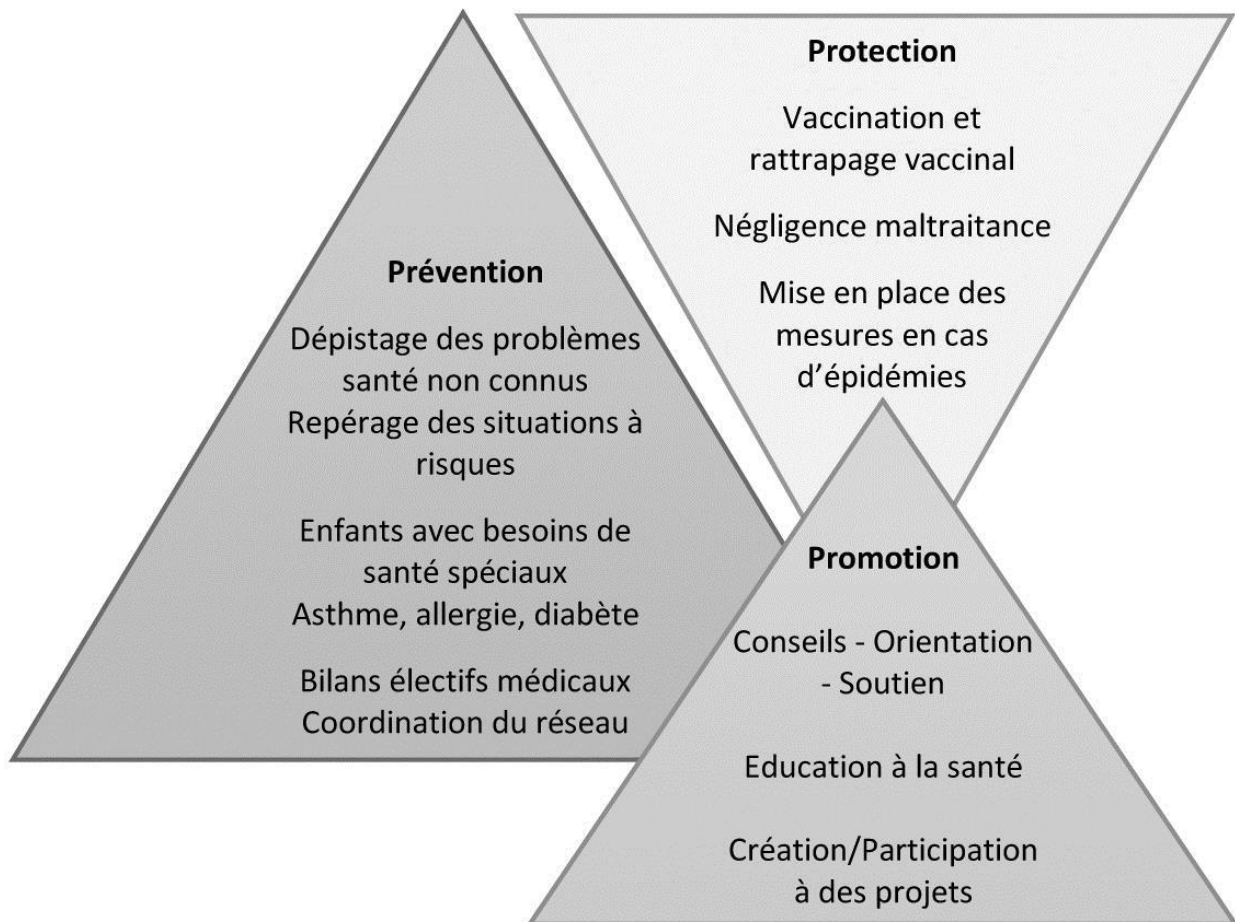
Protection

Vaccination et rattrapage vaccinal

Négligence maltraitance

Mise en place des mesures en cas d'épidémies

Prévention

Dépistage des problèmes santé non connus
Repérage des situations à risques

Enfants avec besoins de santé spéciaux
Asthme, allergie, diabète

Bilans électifs médicaux
Coordination du réseau

Promotion

Conseils - Orientation - Soutien

Education à la santé

Création/Participation à des projets